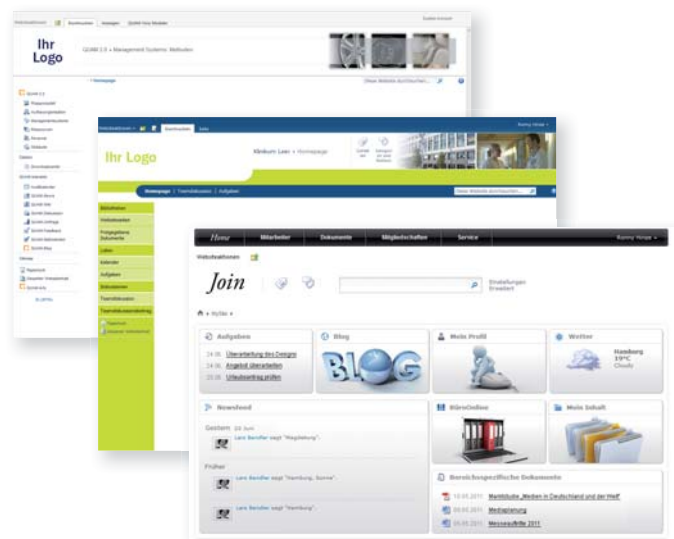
Ihr Logo

QUAM 2.0 > Management Systeme: Methoden

Ihr Logo

Klinikum Leer > Homepage

Homepage | Teamdiskussion | Aufgaben

Bibliotheken

Websiteseiten

Freigegebene Dokumente

Listen

Kalender

Aufgaben

Diskussionen

Teamdiskussion

Home | Mitarbeiter | Dokumente | Mitgliedschaften | Service

Benny Vespe

Websiteaktionen

Join

Einstellungen
Erweitert

Aufgaben

24.06. Überarbeitung des Designs

24.06. Angebot überarbeiten

23.06. Urlaubsantrag prüfen

Blog

BLOG

Mein Profil

Wetter

Hamburg
19°C
Clouds

Newsfeed

Gestern 28 Jun

Lars Bendler sagt "Magdeburg".

Früher

Lars Bendler sagt "Hamburg, Sonne".

Lars Bendler sagt "Hamburg".

BüroOnline

Mein Schalt

Bereichsspezifische Dokumente

14.05.2011 Marktstudie „Medien in Deutschland und der Welt"

05.05.2011 Mediaplanung

05.05.2011 Messeaufträge 2011